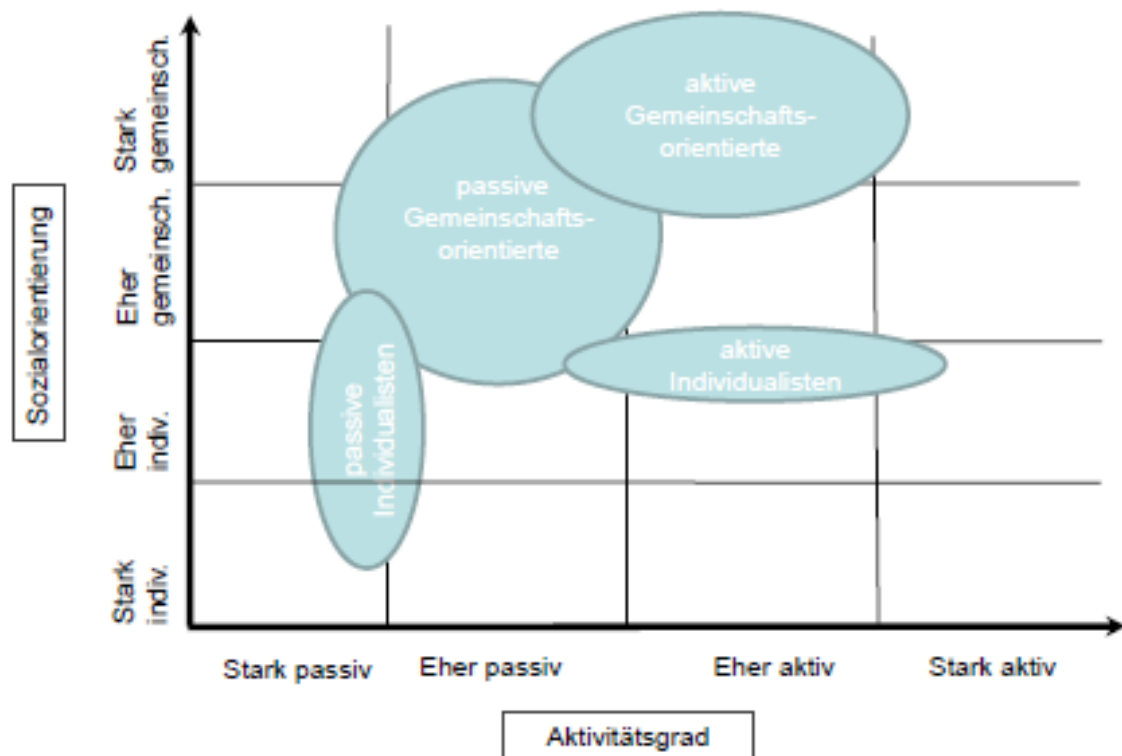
Sozialorientierung

Stark gemeinsch.

Eher gemeinsch.

Eher indiv.

Stark indiv.

aktive Gemeinschafts-orientierte

passive Gemeinschafts-orientierte

aktive Individualisten

passive Individualisten

Stark passiv

Eher passiv

Eher aktiv

Stark aktiv

Aktivitätsgrad